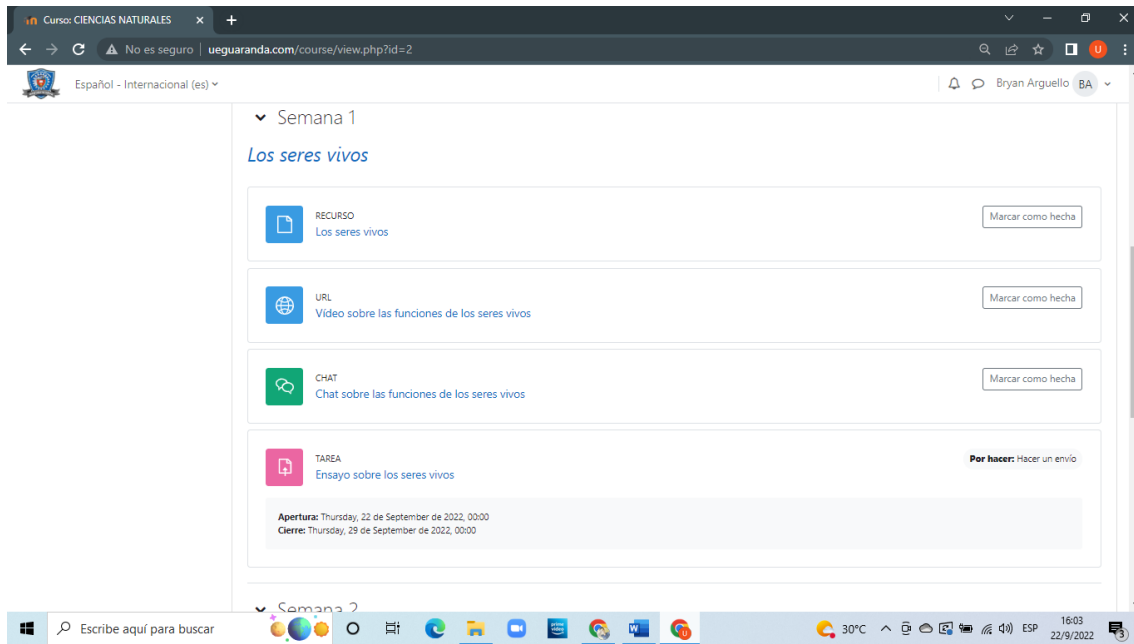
Curso: CIENCIAS NATURALES

No es seguro | ueguaranda.com/course/view.php?id=2

Español - Internacional (es)

Bryan Arguello BA

Semana 1

Los seres vivos

RECURSO
Los seres vivos

Marcar como hecha

URL
Vídeo sobre las funciones de los seres vivos

Marcar como hecha

CHAT
Chat sobre las funciones de los seres vivos

Marcar como hecha

TAREA
Ensayo sobre los seres vivos

Por hacer: Hacer un envío

Apertura: Thursday, 22 de September de 2022, 00:00
Cierre: Thursday, 29 de September de 2022, 00:00

Semana 2

Escribe aquí para buscar

30°C ESP 16:03 22/9/2022